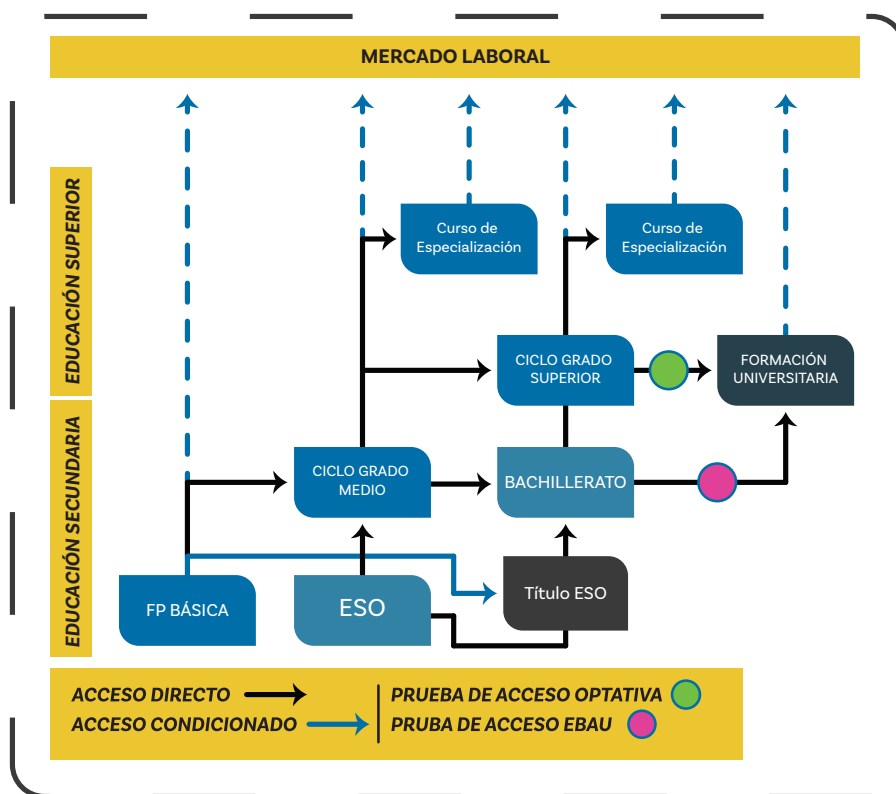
MERCADO LABORAL

EDUCACIÓN SUPERIOR

EDUCACIÓN SECUNDARIA

Curso de Especialización

Curso de Especialización

CICLO GRADO SUPERIOR

FORMACIÓN UNIVERSITARIA

CICLO GRADO MEDIO

BACHILLERATO

FP BÁSICA

ESO

Título ESO

ACCESO DIRECTO

ACCESO CONDICIONADO

PRUEBA DE ACCESO OPTATIVA

PRUBA DE ACCESO EBAU